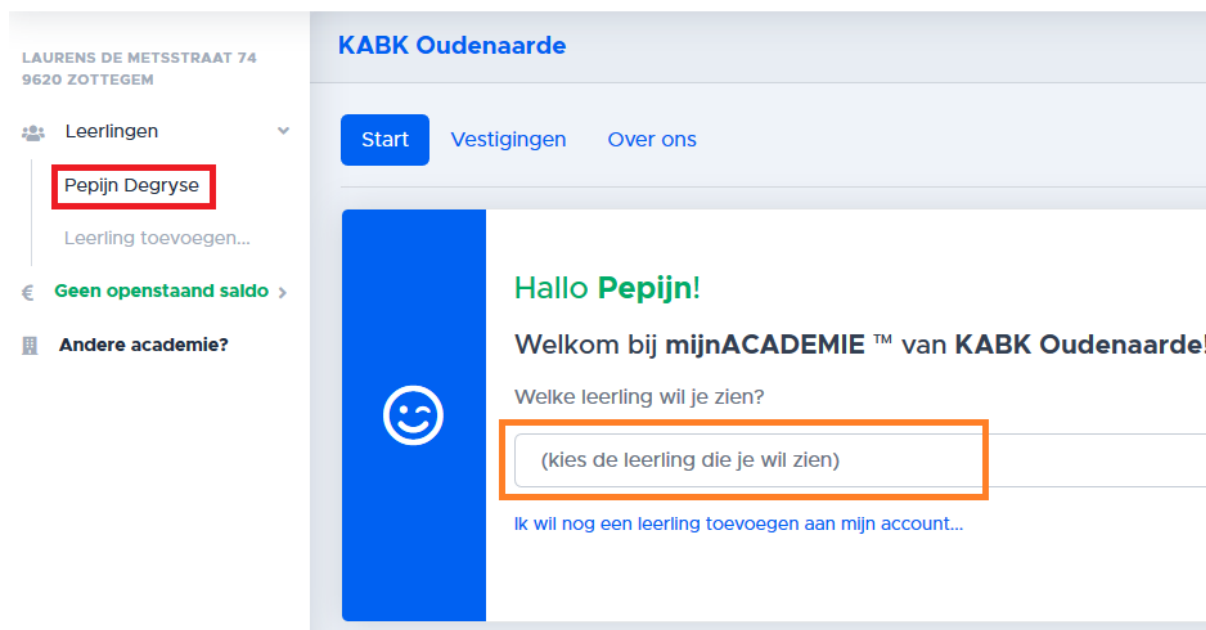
LAURENS DE METSSTRAAT 74
9620 ZOTTEGEM

Leerlingen

Pepijn Degryse

Leerling toevoegen...

€ Geen openstaand saldo

Andere academie?

KABK Oudenaarde

Start Vestigingen Over ons

Hallo Pepijn!

Welkom bij mijnACADEMIE ™ van KABK Oudenaarde!

Welke leerling wil je zien?

(kies de leerling die je wil zien)

Ik wil nog een leerling toevoegen aan mijn account...